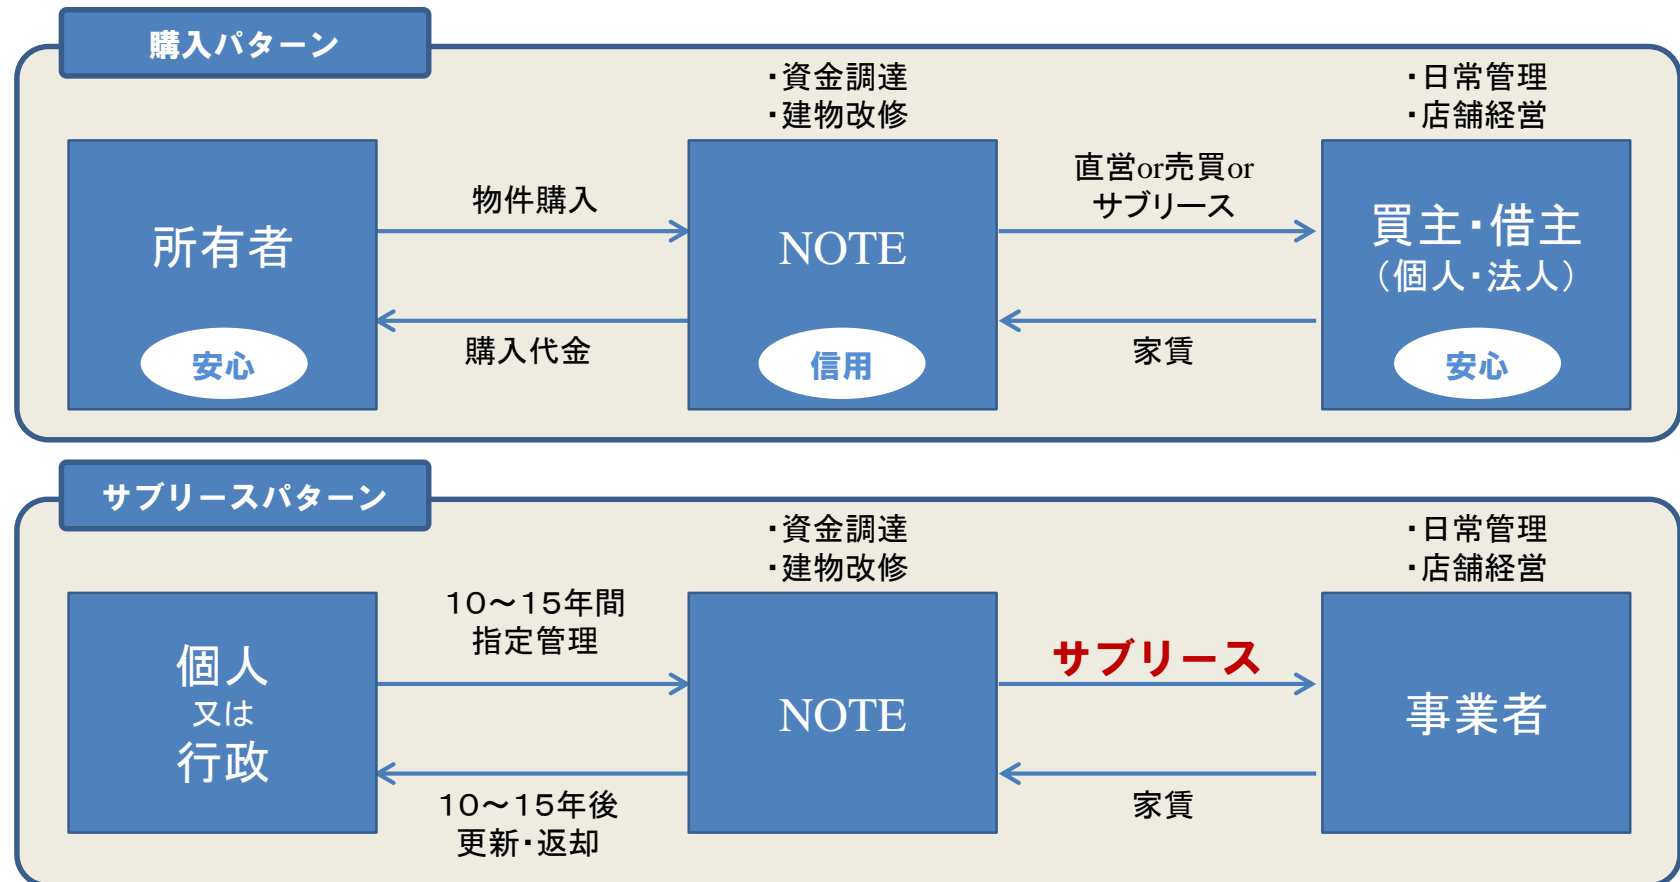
購入パターン

・資金調達
・建物改修

・日常管理
・店舗経営

所有者

安心

物件購入

購入代金

NOTE

信用

直営or売買or
サブリース

家賃

買主・借主
（個人・法人）

安心

サブリースパターン

・資金調達
・建物改修

・日常管理
・店舗経営

個人
又は
行政

10～15年間
指定管理

10～15年後
更新・返却

NOTE

サブリース

家賃

事業者